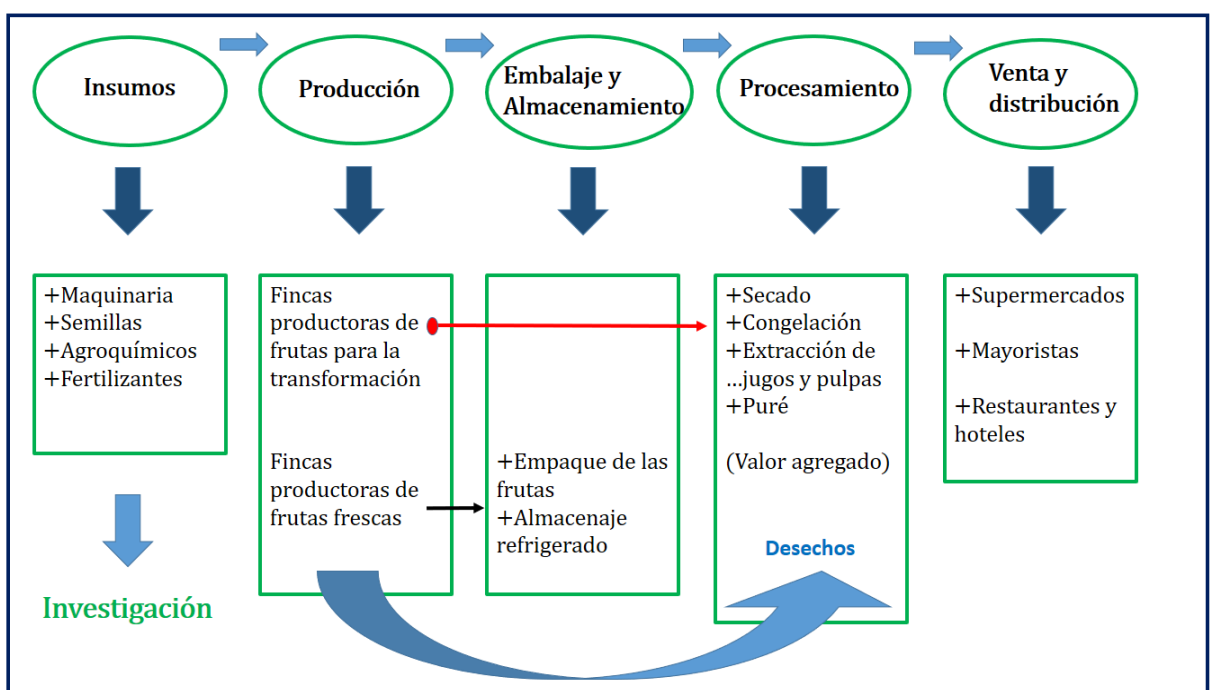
Insumos

Producción

Embalaje y Almacenamiento

Procesamiento

Venta y distribución

+Maquinaria
+Semillas
+Agroquímicos
+Fertilizantes

Fincas productoras de frutas para la transformación

Fincas productoras de frutas frescas

+Empaque de las frutas
+Almacenaje refrigerado

+Secado
+Congelación
+Extracción de ...jugos y pulpas
+Puré

(Valor agregado)

Desechos

+Supermercados

+Mayoristas

+Restaurantes y hoteles

Investigación